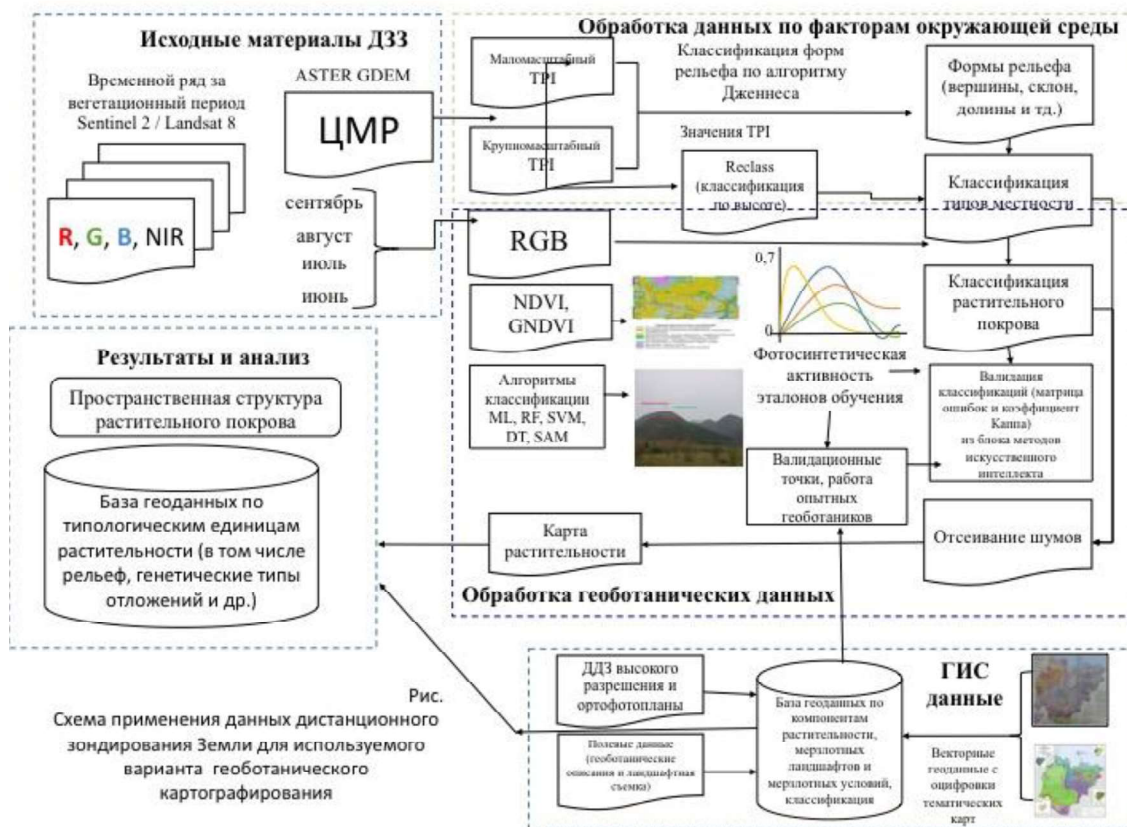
Исходные материалы ДЗЗ

Временной ряд за вегетационный период Sentinel 2 / Landsat 8

R, G, B, NIR

ASTER GDEM

ЦМР

сентябрь

август

июль

июнь

Обработка данных по факторам окружающей среды

Маломасштабный TPI

Крупномасштабный TPI

Классификация форм рельефа по алгоритму Дженнеса

Значения TPI

Reclass (классификация по высоте)

Формы рельефа (вершины, склон, долины и тд.)

Классификация типов местности

RGB

NDVI, GNDVI

Алгоритмы классификации ML, RF, SVM, DT, SAM

0,7

0

Фотосинтетическая активность эталонов обучения

Классификация растительного покрова

Валидация классификаций (матрица ошибок и коэффициент Каппа) из блока методов искусственного интеллекта

Валидационные точки, работа опытных геоботаников

Отсеивание шумов

Карта растительности

Обработка геоботанических данных

Результаты и анализ

Пространственная структура растительного покрова

База геоданных по типологическим единицам растительности (в том числе рельеф, генетические типы отложений и др.)

ГИС данные

ДДЗ высокого разрешения и ортофотопланы

Полевые данные (геоботанические описания и ландшафтная съемка)

База геоданных по компонентам растительности, мерзлотных ландшафтов и мерзлотных условий, классификация

Векторные геоданные с оцифровки тематических карт

Рис.
Схема применения данных дистанционного зондирования Земли для используемого варианта геоботанического картографирования